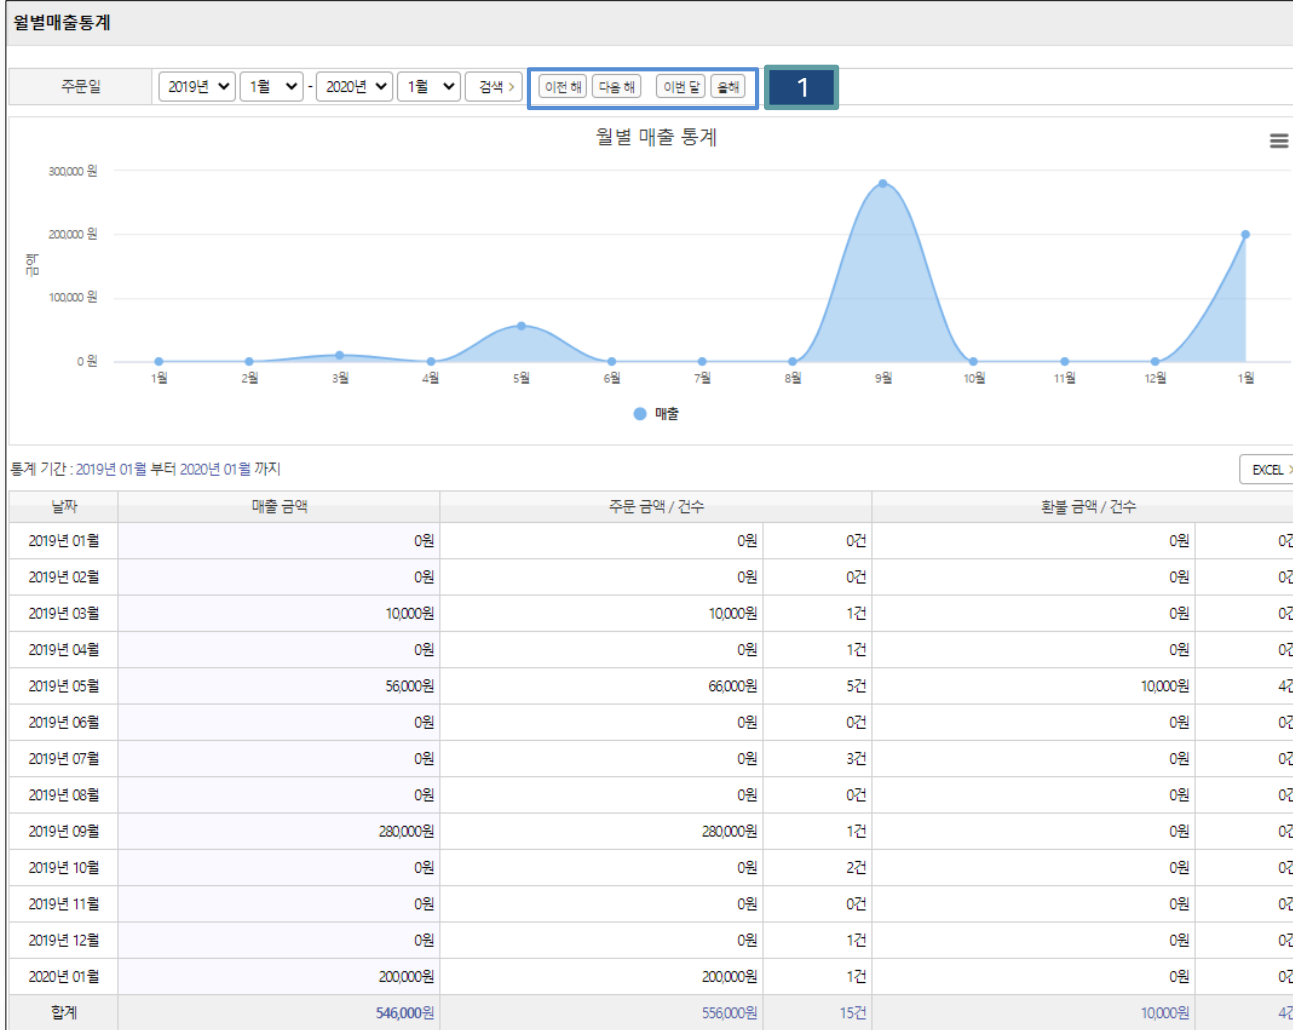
월별매출통계

주문일 2019년 1월 - 2020년 1월 검색 > 이전 해 다음 해 이번 달 올해 1

월별 매출 통계

300,000 원
200,000 원
100,000 원
0 원
금액

1월 2월 3월 4월 5월 6월 7월 8월 9월 10월 11월 12월 1월

매출

통계 기간 : 2019년 01월 부터 2020년 01월 까지

EXCEL >

| 날짜 | 매출 금액 | 주문 금액 / 건수 | | 환불 금액 / 건수 | |
|---|---|---|---|---|---|
| 2019년 01월 | 0원 | 0원 | 0건 | 0원 | 0건 |
| 2019년 02월 | 0원 | 0원 | 0건 | 0원 | 0건 |
| 2019년 03월 | 10,000원 | 10,000원 | 1건 | 0원 | 0건 |
| 2019년 04월 | 0원 | 0원 | 1건 | 0원 | 0건 |
| 2019년 05월 | 56,000원 | 66,000원 | 5건 | 10,000원 | 4건 |
| 2019년 06월 | 0원 | 0원 | 0건 | 0원 | 0건 |
| 2019년 07월 | 0원 | 0원 | 3건 | 0원 | 0건 |
| 2019년 08월 | 0원 | 0원 | 0건 | 0원 | 0건 |
| 2019년 09월 | 280,000원 | 280,000원 | 1건 | 0원 | 0건 |
| 2019년 10월 | 0원 | 0원 | 2건 | 0원 | 0건 |
| 2019년 11월 | 0원 | 0원 | 0건 | 0원 | 0건 |
| 2019년 12월 | 0원 | 0원 | 1건 | 0원 | 0건 |
| 2020년 01월 | 200,000원 | 200,000원 | 1건 | 0원 | 0건 |
| 합계 | 546,000원 | 556,000원 | 15건 | 10,000원 | 4건 |